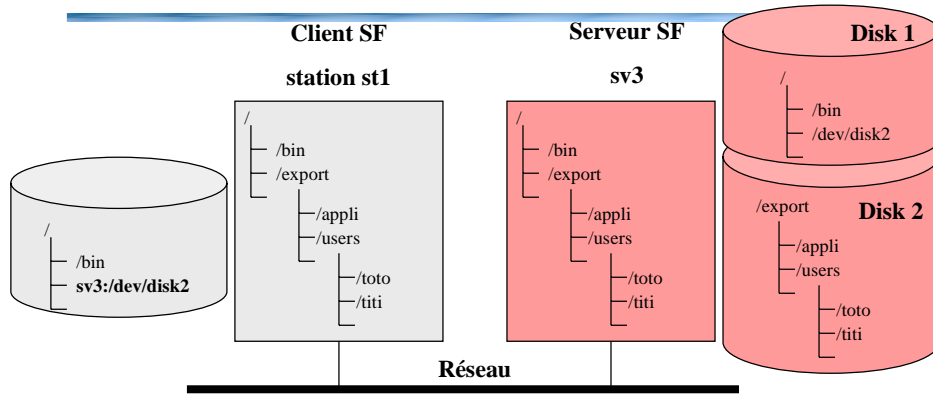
Client SF

station st1

Serveur SF

sv3

Disk 1

/
/bin
/dev/disk2

/export
Disk 2
/appli
/users
/toto
/titi

/
/bin
sv3:/dev/disk2

/
/bin
/export
/appli
/users
/toto
/titi

/
/bin
/export
/appli
/users
/toto
/titi

Réseau